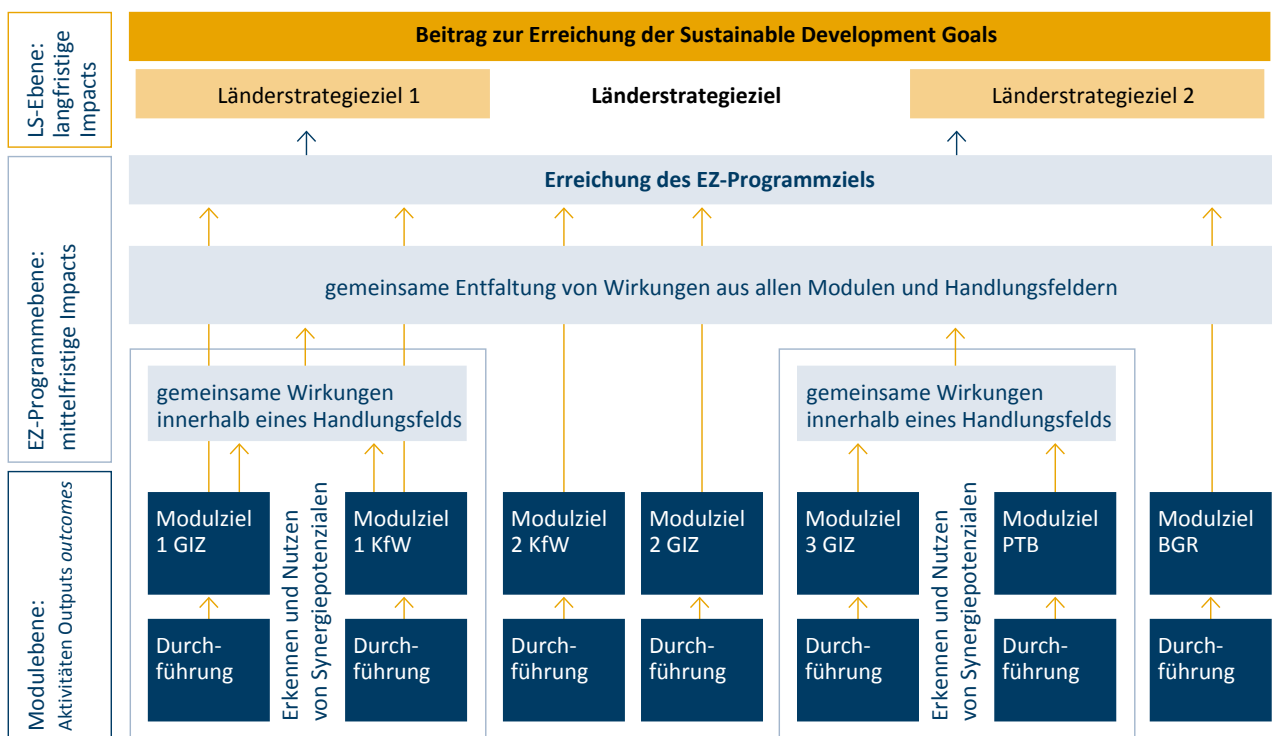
LS-Ebene: langfristige Impacts

Beitrag zur Erreichung der Sustainable Development Goals

Länderstrategieziel 1

Länderstrategieziel

Länderstrategieziel 2

EZ-Programmebene: mittelfristige Impacts

Erreichung des EZ-Programmziels

gemeinsame Entfaltung von Wirkungen aus allen Modulen und Handlungsfeldern

gemeinsame Wirkungen innerhalb eines Handlungsfelds

gemeinsame Wirkungen innerhalb eines Handlungsfelds

Modulebene: Aktivitäten Outputs *outcomes*

Modulziel 1 GIZ

Erkennen und Nutzen von Synergiepotenzialen

Modulziel 1 KfW

Modulziel 2 KfW

Modulziel 2 GIZ

Modulziel 3 GIZ

Erkennen und Nutzen von Synergiepotenzialen

Modulziel PTB

Modulziel BGR

Durchführung

Durchführung

Durchführung

Durchführung

Durchführung

Durchführung

Durchführung